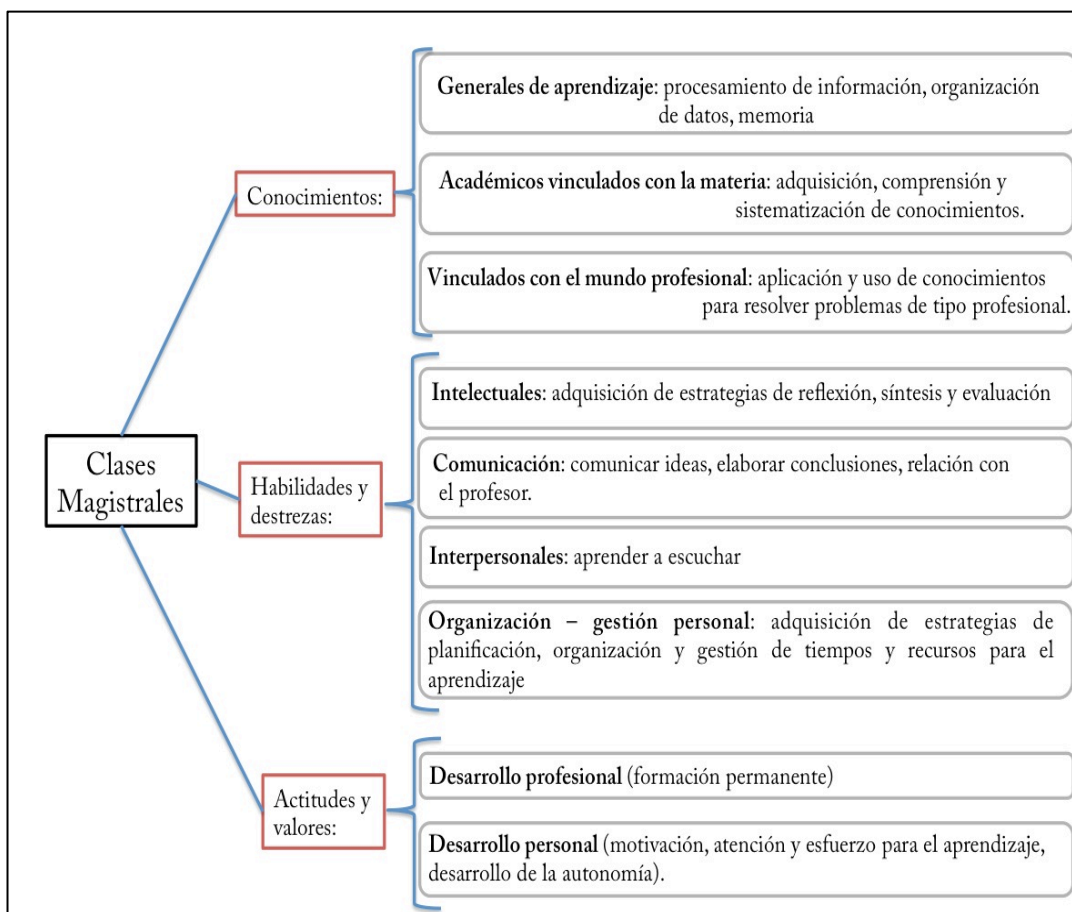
Clases Magistrales

Conocimientos:

Generales de aprendizaje: procesamiento de información, organización de datos, memoria

Académicos vinculados con la materia: adquisición, comprensión y sistematización de conocimientos.

Vinculados con el mundo profesional: aplicación y uso de conocimientos para resolver problemas de tipo profesional.

Habilidades y destrezas:

Intelectuales: adquisición de estrategias de reflexión, síntesis y evaluación

Comunicación: comunicar ideas, elaborar conclusiones, relación con el profesor.

Interpersonales: aprender a escuchar

Organización – gestión personal: adquisición de estrategias de planificación, organización y gestión de tiempos y recursos para el aprendizaje

Actitudes y valores:

Desarrollo profesional (formación permanente)

Desarrollo personal (motivación, atención y esfuerzo para el aprendizaje, desarrollo de la autonomía).